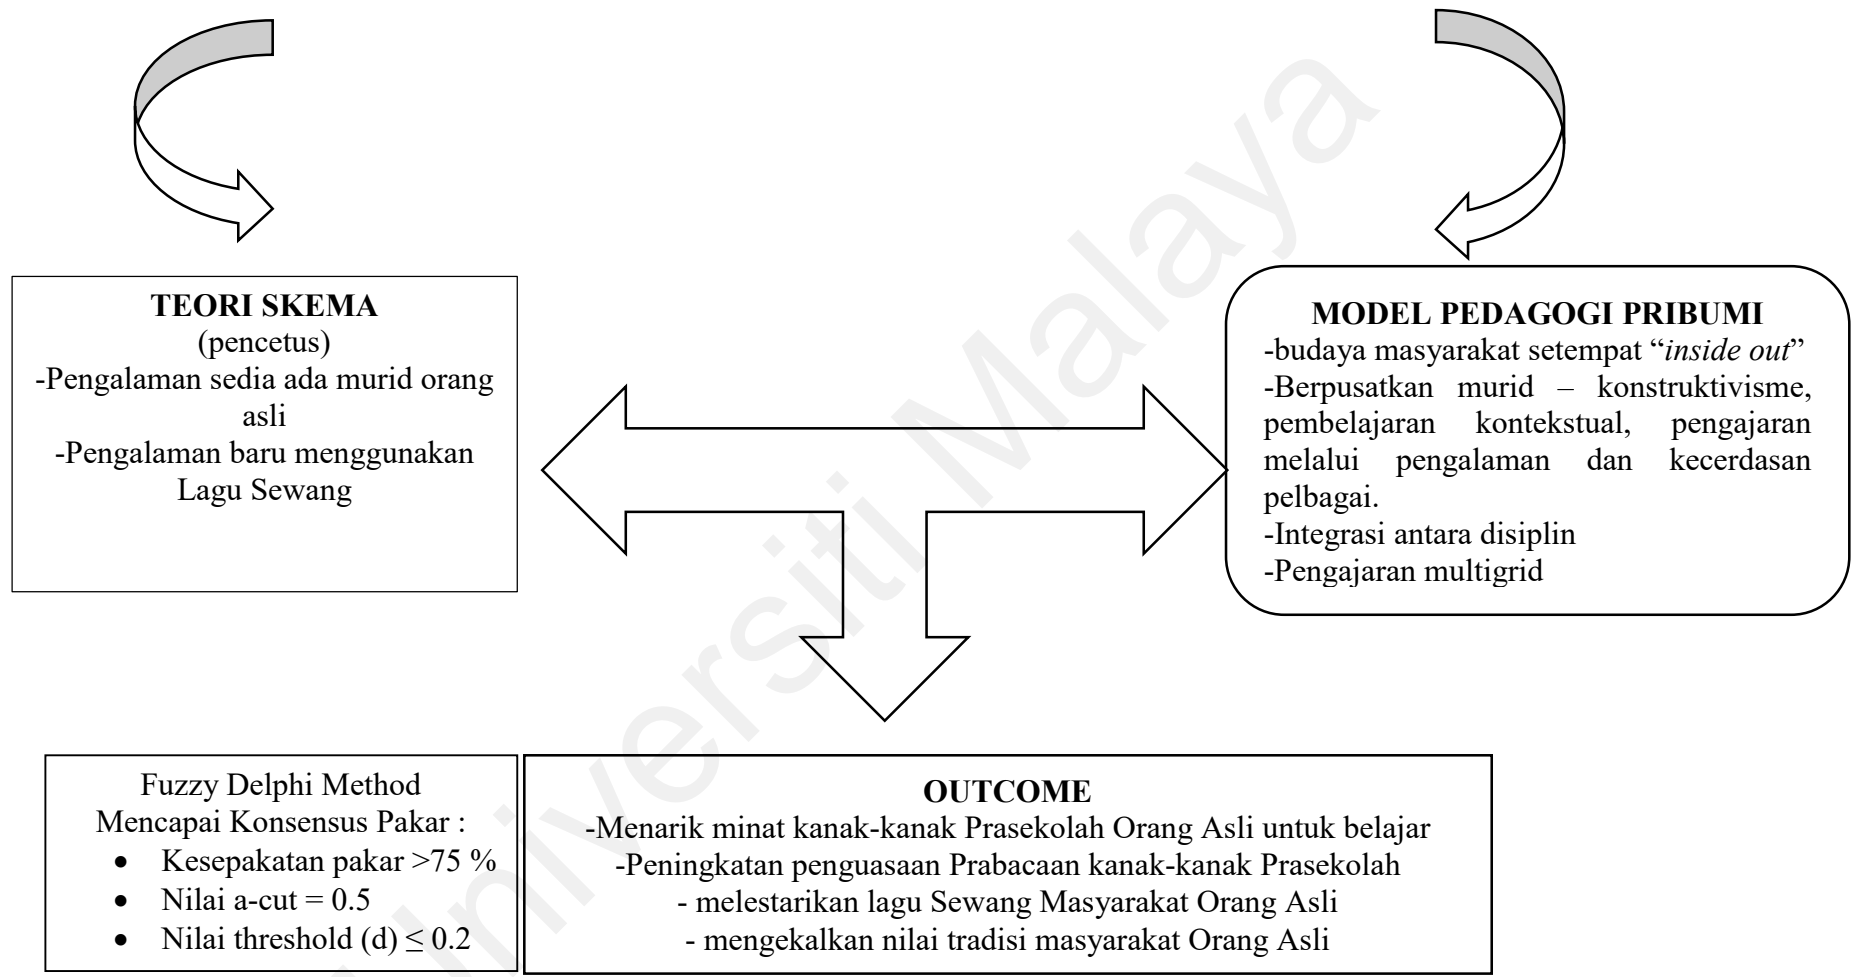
TEORI SKEMA
(pencetus)
-Pengalaman sedia ada murid orang asli
-Pengalaman baru menggunakan Lagu Sewang

MODEL PEDAGOGI PRIBUMI
-budaya masyarakat setempat "*inside out*"
-Berpusatkan murid – konstruktivisme, pembelajaran kontekstual, pengajaran melalui pengalaman dan kecerdasan pelbagai.
-Integrasi antara disiplin
-Pengajaran multigrid

Fuzzy Delphi Method
Mencapai Konsensus Pakar :
- Kesepakatan pakar >75 %
- Nilai a-cut = 0.5
- Nilai threshold (d) $\leq 0.2$

OUTCOME
-Menarik minat kanak-kanak Prasekolah Orang Asli untuk belajar
-Peningkatan penguasaan Prabacaan kanak-kanak Prasekolah
- melestarikan lagu Sewang Masyarakat Orang Asli
- mengekalkan nilai tradisi masyarakat Orang Asli

Universiti Malaya